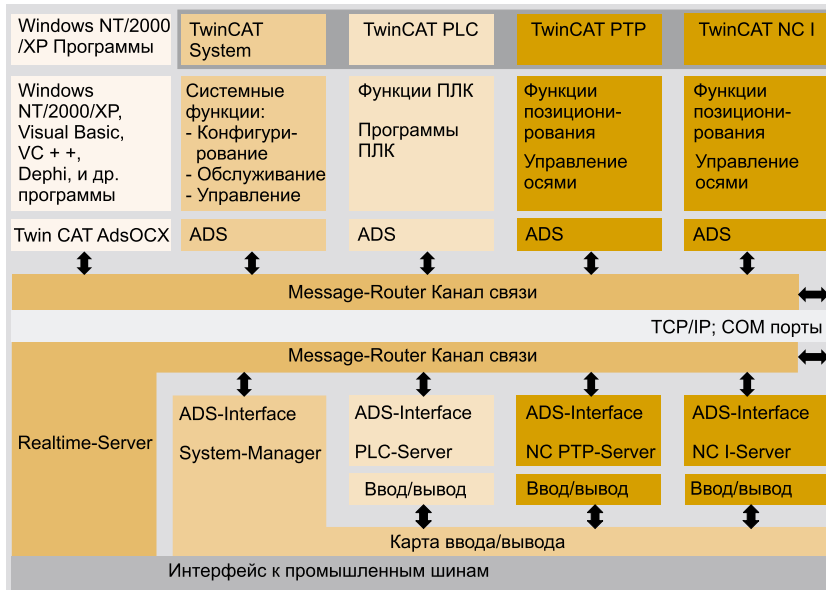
Windows NT/2000 /XP Программы

TwinCAT System

TwinCAT PLC

TwinCAT PTP

TwinCAT NC I

Windows NT/2000/XP, Visual Basic, VC + +, Dephi, и др. программы

Системные функции:
- Конфигурирование
- Обслуживание
- Управление

Функции ПЛК

Программы ПЛК

Функции позиционирования

Управление осями

Функции позиционирования

Управление осями

Twin CAT AdsOCX

ADS

ADS

ADS

ADS

Message-Router Канал связи

TCP/IP; COM порты

Message-Router Канал связи

Realtime-Server

ADS-Interface

System-Manager

ADS-Interface

PLC-Server

ADS-Interface

NC PTP-Server

ADS-Interface

NC I-Server

Ввод/вывод

Ввод/вывод

Ввод/вывод

Карта ввода/вывода

Интерфейс к промышленным шинам